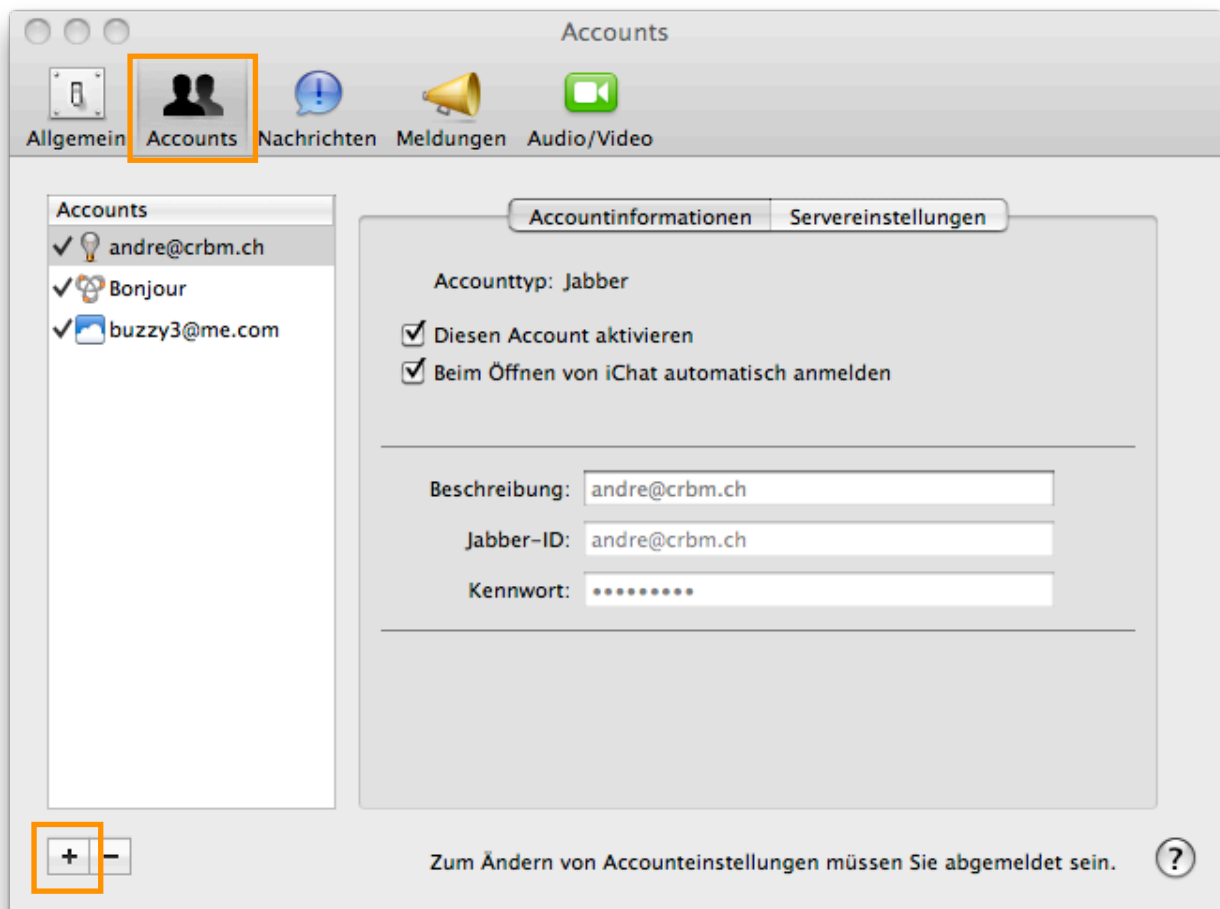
Accounts

Allgemein Accounts Nachrichten Meldungen Audio/Video

Accounts
✓ andre@crbm.ch
✓ Bonjour
✓ buzzy3@me.com

Accountinformationen Servereinstellungen

Accounttyp: Jabber

☑ Diesen Account aktivieren
☑ Beim Öffnen von iChat automatisch anmelden

Beschreibung: andre@crbm.ch
Jabber-ID: andre@crbm.ch
Kennwort: ••••••••••

+ −

Zum Ändern von Accounteinstellungen müssen Sie abgemeldet sein.

?